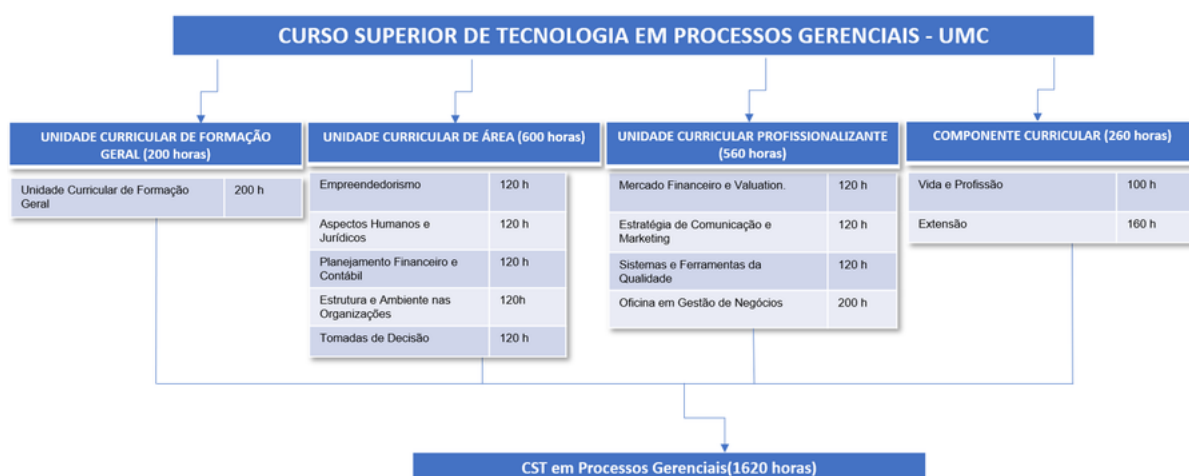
CURSO SUPERIOR DE TECNOLOGIA EM PROCESSOS GERENCIAIS - UMC

UNIDADE CURRICULAR DE FORMAÇÃO GERAL (200 horas)

| Unidade Curricular de Formação Geral | 200 h |
|---|---|

UNIDADE CURRICULAR DE ÁREA (600 horas)

| Empreendedorismo | 120 h |
|---|---|
| Aspectos Humanos e Jurídicos | 120 h |
| Planejamento Financeiro e Contábil | 120 h |
| Estrutura e Ambiente nas Organizações | 120h |
| Tomadas de Decisão | 120 h |

UNIDADE CURRICULAR PROFISSIONALIZANTE (560 horas)

| Mercado Financeiro e Valuation. | 120 h |
|---|---|
| Estratégia de Comunicação e Marketing | 120 h |
| Sistemas e Ferramentas da Qualidade | 120 h |
| Oficina em Gestão de Negócios | 200 h |

COMPONENTE CURRICULAR (260 horas)

| Vida e Profissão | 100 h |
|---|---|
| Extensão | 160 h |

CST em Processos Gerenciais(1620 horas)